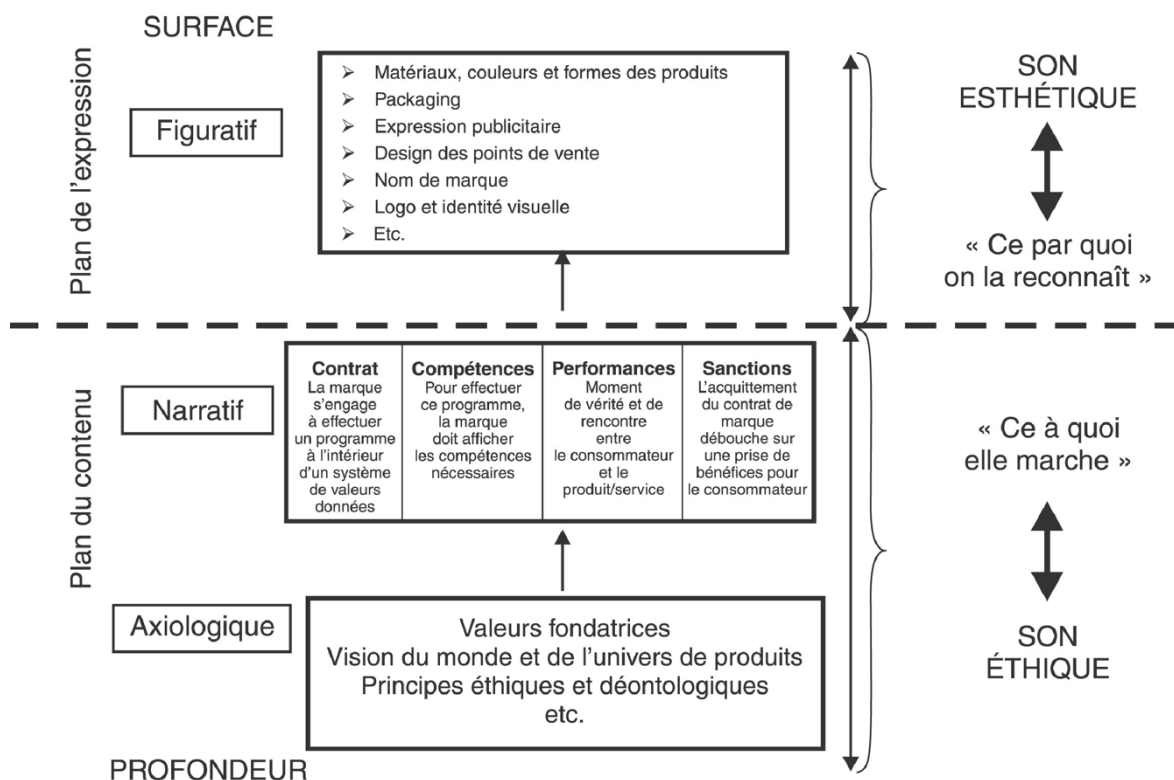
SURFACE

Plan de l'expression

Figuratif

- Matériaux, couleurs et formes des produits
- Packaging
- Expression publicitaire
- Design des points de vente
- Nom de marque
- Logo et identité visuelle
- Etc.

SON ESTHÉTIQUE

« Ce par quoi on la reconnaît »

Plan du contenu

Narratif

| Contrat | Compétences | Performances | Sanctions |
|---|---|---|---|
| La marque s'engage à effectuer un programme à l'intérieur d'un système de valeurs données | Pour effectuer ce programme, la marque doit afficher les compétences nécessaires | Moment de vérité et de rencontre entre le consommateur et le produit/service | L'acquittement du contrat de marque débouche sur une prise de bénéfices pour le consommateur |

« Ce à quoi elle marche »

Axiologique

Valeurs fondatrices
Vision du monde et de l'univers de produits
Principes éthiques et déontologiques
etc.

SON ÉTHIQUE

PROFONDEUR